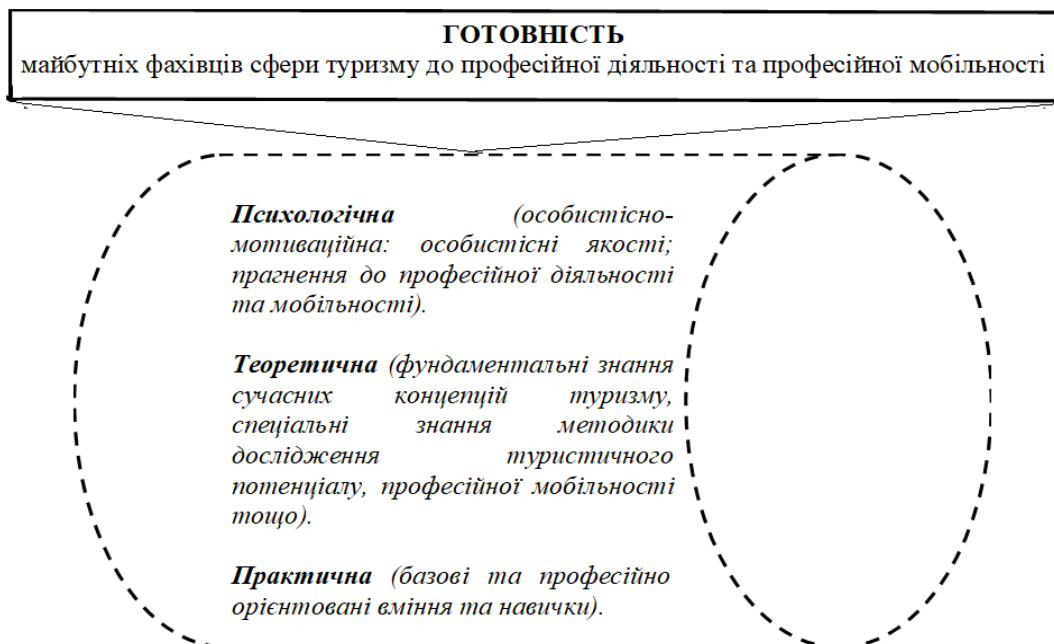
ГОТОВНІСТЬ
майбутніх фахівців сфери туризму до професійної діяльності та професійної мобільності

Психологічна (особистісно-мотиваційна: особистісні якості; прагнення до професійної діяльності та мобільності).

Теоретична (фундаментальні знання сучасних концепцій туризму, спеціальні знання методики дослідження туристичного потенціалу, професійної мобільності тощо).

Практична (базові та професійно орієнтовані вміння та навички).